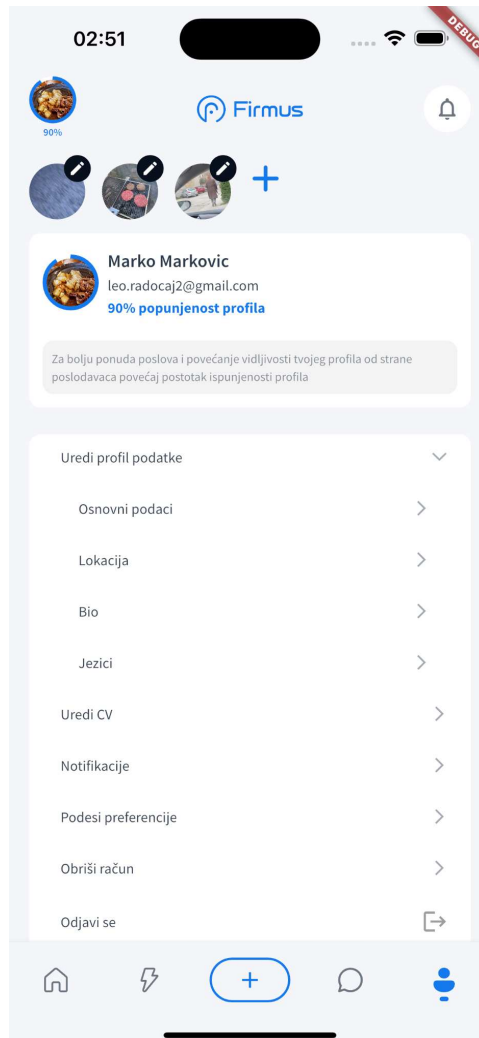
02:51

DEBUG

90%

Firmus

Marko Markovic
leo.radocaj2@gmail.com
90% popunjenost profila

Za bolju ponuda poslova i povećanje vidljivosti tvojeg profila od strane poslodavaca povećaj postotak ispunjenosti profila

Uredi profil podatke

Osnovni podaci

Lokacija

Bio

Jezici

Uredi CV

Notifikacije

Podesi preferencije

Obriši račun

Odjavi se